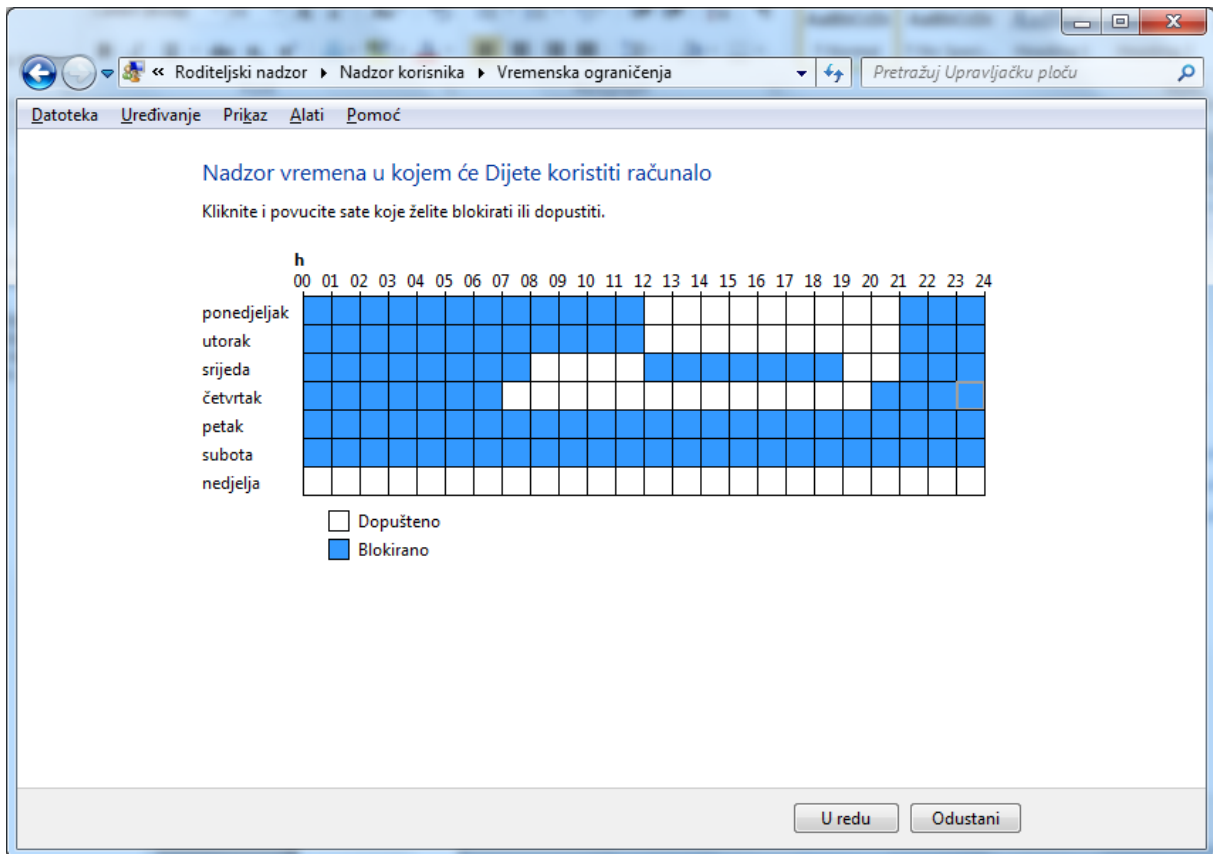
« Roditeljski nadzor ▸ Nadzor korisnika ▸ Vremenska ograničenja

Pretražuj Upravljačku ploču

Datoteka Uređivanje Prikaz Alati Pomoć

Nadzor vremena u kojem će Dijete koristiti računalo

Kliknite i povucite sate koje želite blokirati ili dopustiti.

h
00 01 02 03 04 05 06 07 08 09 10 11 12 13 14 15 16 17 18 19 20 21 22 23 24

ponedjeljak
utorak
srijeda
četvrtak
petak
subota
nedjelja

Dopušteno
Blokirano

U redu
Odustani